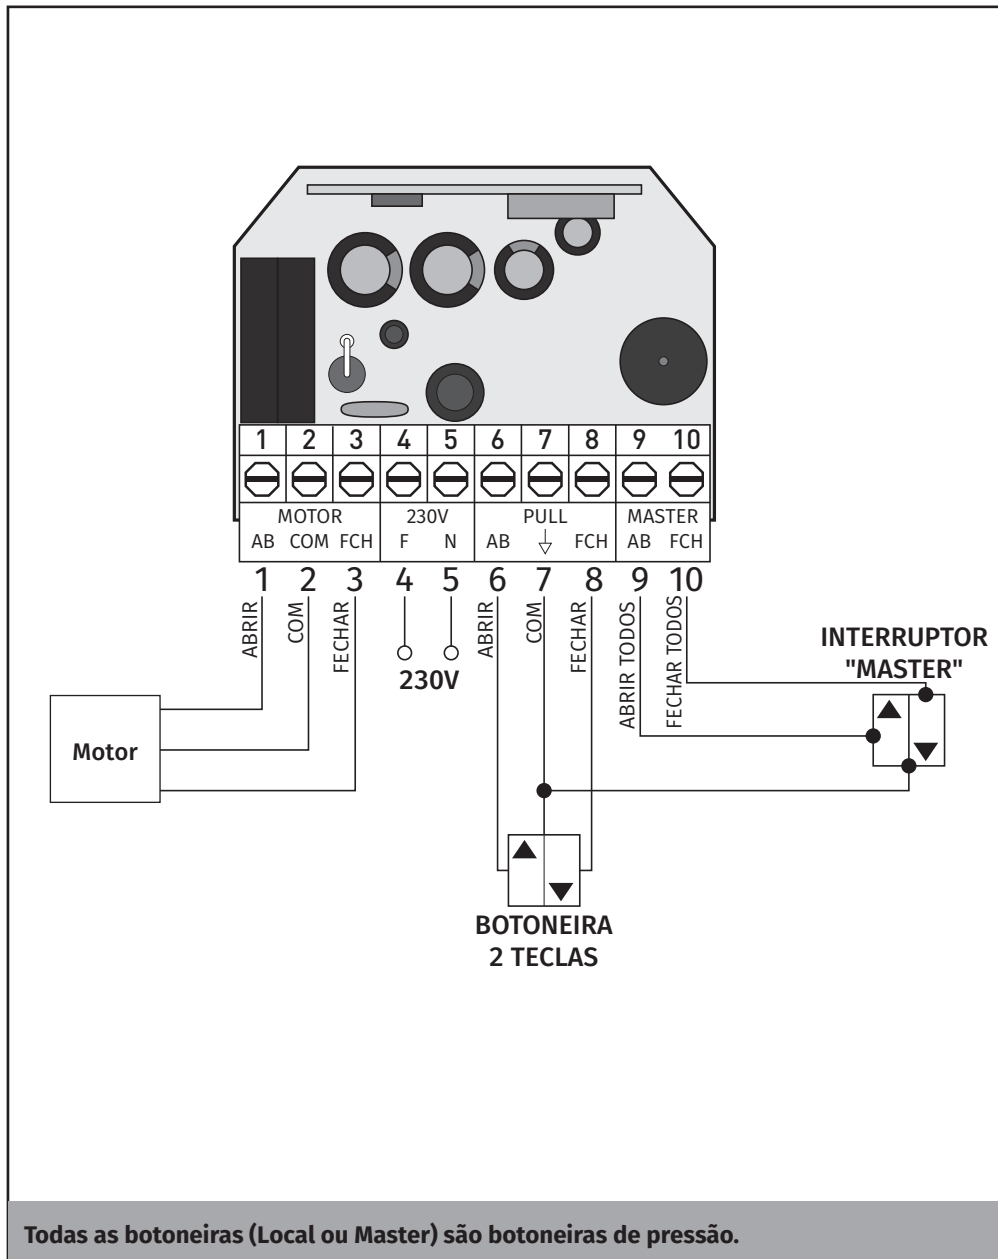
| 1 | 2 | 3 | 4 | 5 | 6 | 7 | 8 | 9 | 10 |
|---|---|---|---|---|---|---|---|---|---|

MOTOR
AB COM FCH
230V
F N
PULL
AB ⏚ FCH
MASTER
AB FCH

1 2 3 4 5 6 7 8 9 10

ABRIR
COM
FECHAR
ABRIR
COM
FECHAR
ABRIR TODOS
FECHAR TODOS

230V

INTERRUPTOR "MASTER"

Motor

BOTONEIRA 2 TECLAS

Todas as botoneiras (Local ou Master) são botoneiras de pressão.